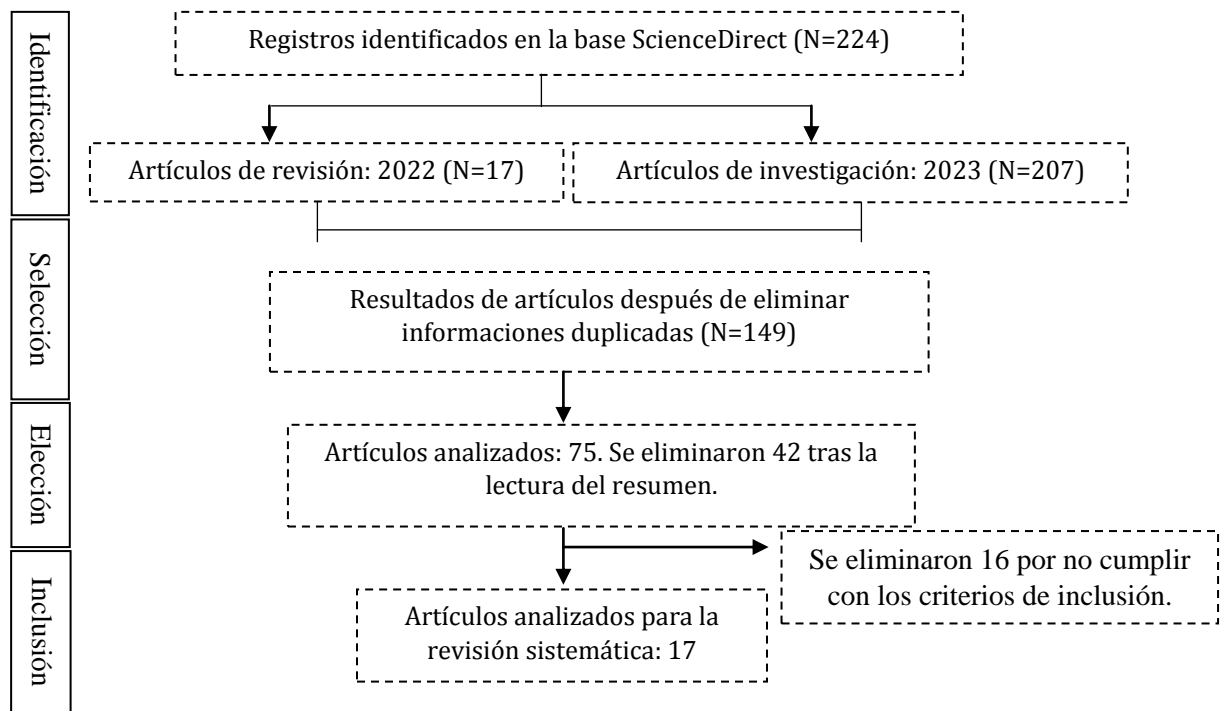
Identificación

Registros identificados en la base ScienceDirect (N=224)

Artículos de revisión: 2022 (N=17)

Artículos de investigación: 2023 (N=207)

Selección

Resultados de artículos después de eliminar informaciones duplicadas (N=149)

Elección

Artículos analizados: 75. Se eliminaron 42 tras la lectura del resumen.

Inclusión

Se eliminaron 16 por no cumplir con los criterios de inclusión.

Artículos analizados para la revisión sistemática: 17